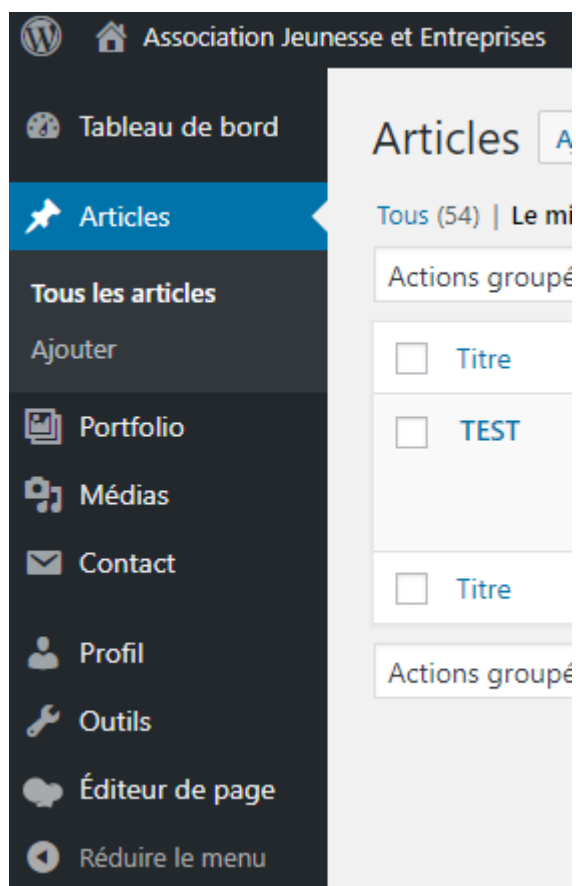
Association Jeunesse et Entreprises

Tableau de bord
Articles
Tous les articles
Ajouter
Portfolio
Médias
Contact
Profil
Outils
Éditeur de page
Réduire le menu

Articles A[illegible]

Tous (54) | Le mi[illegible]

Actions groupé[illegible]

Titre
TEST
Titre

Actions groupé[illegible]